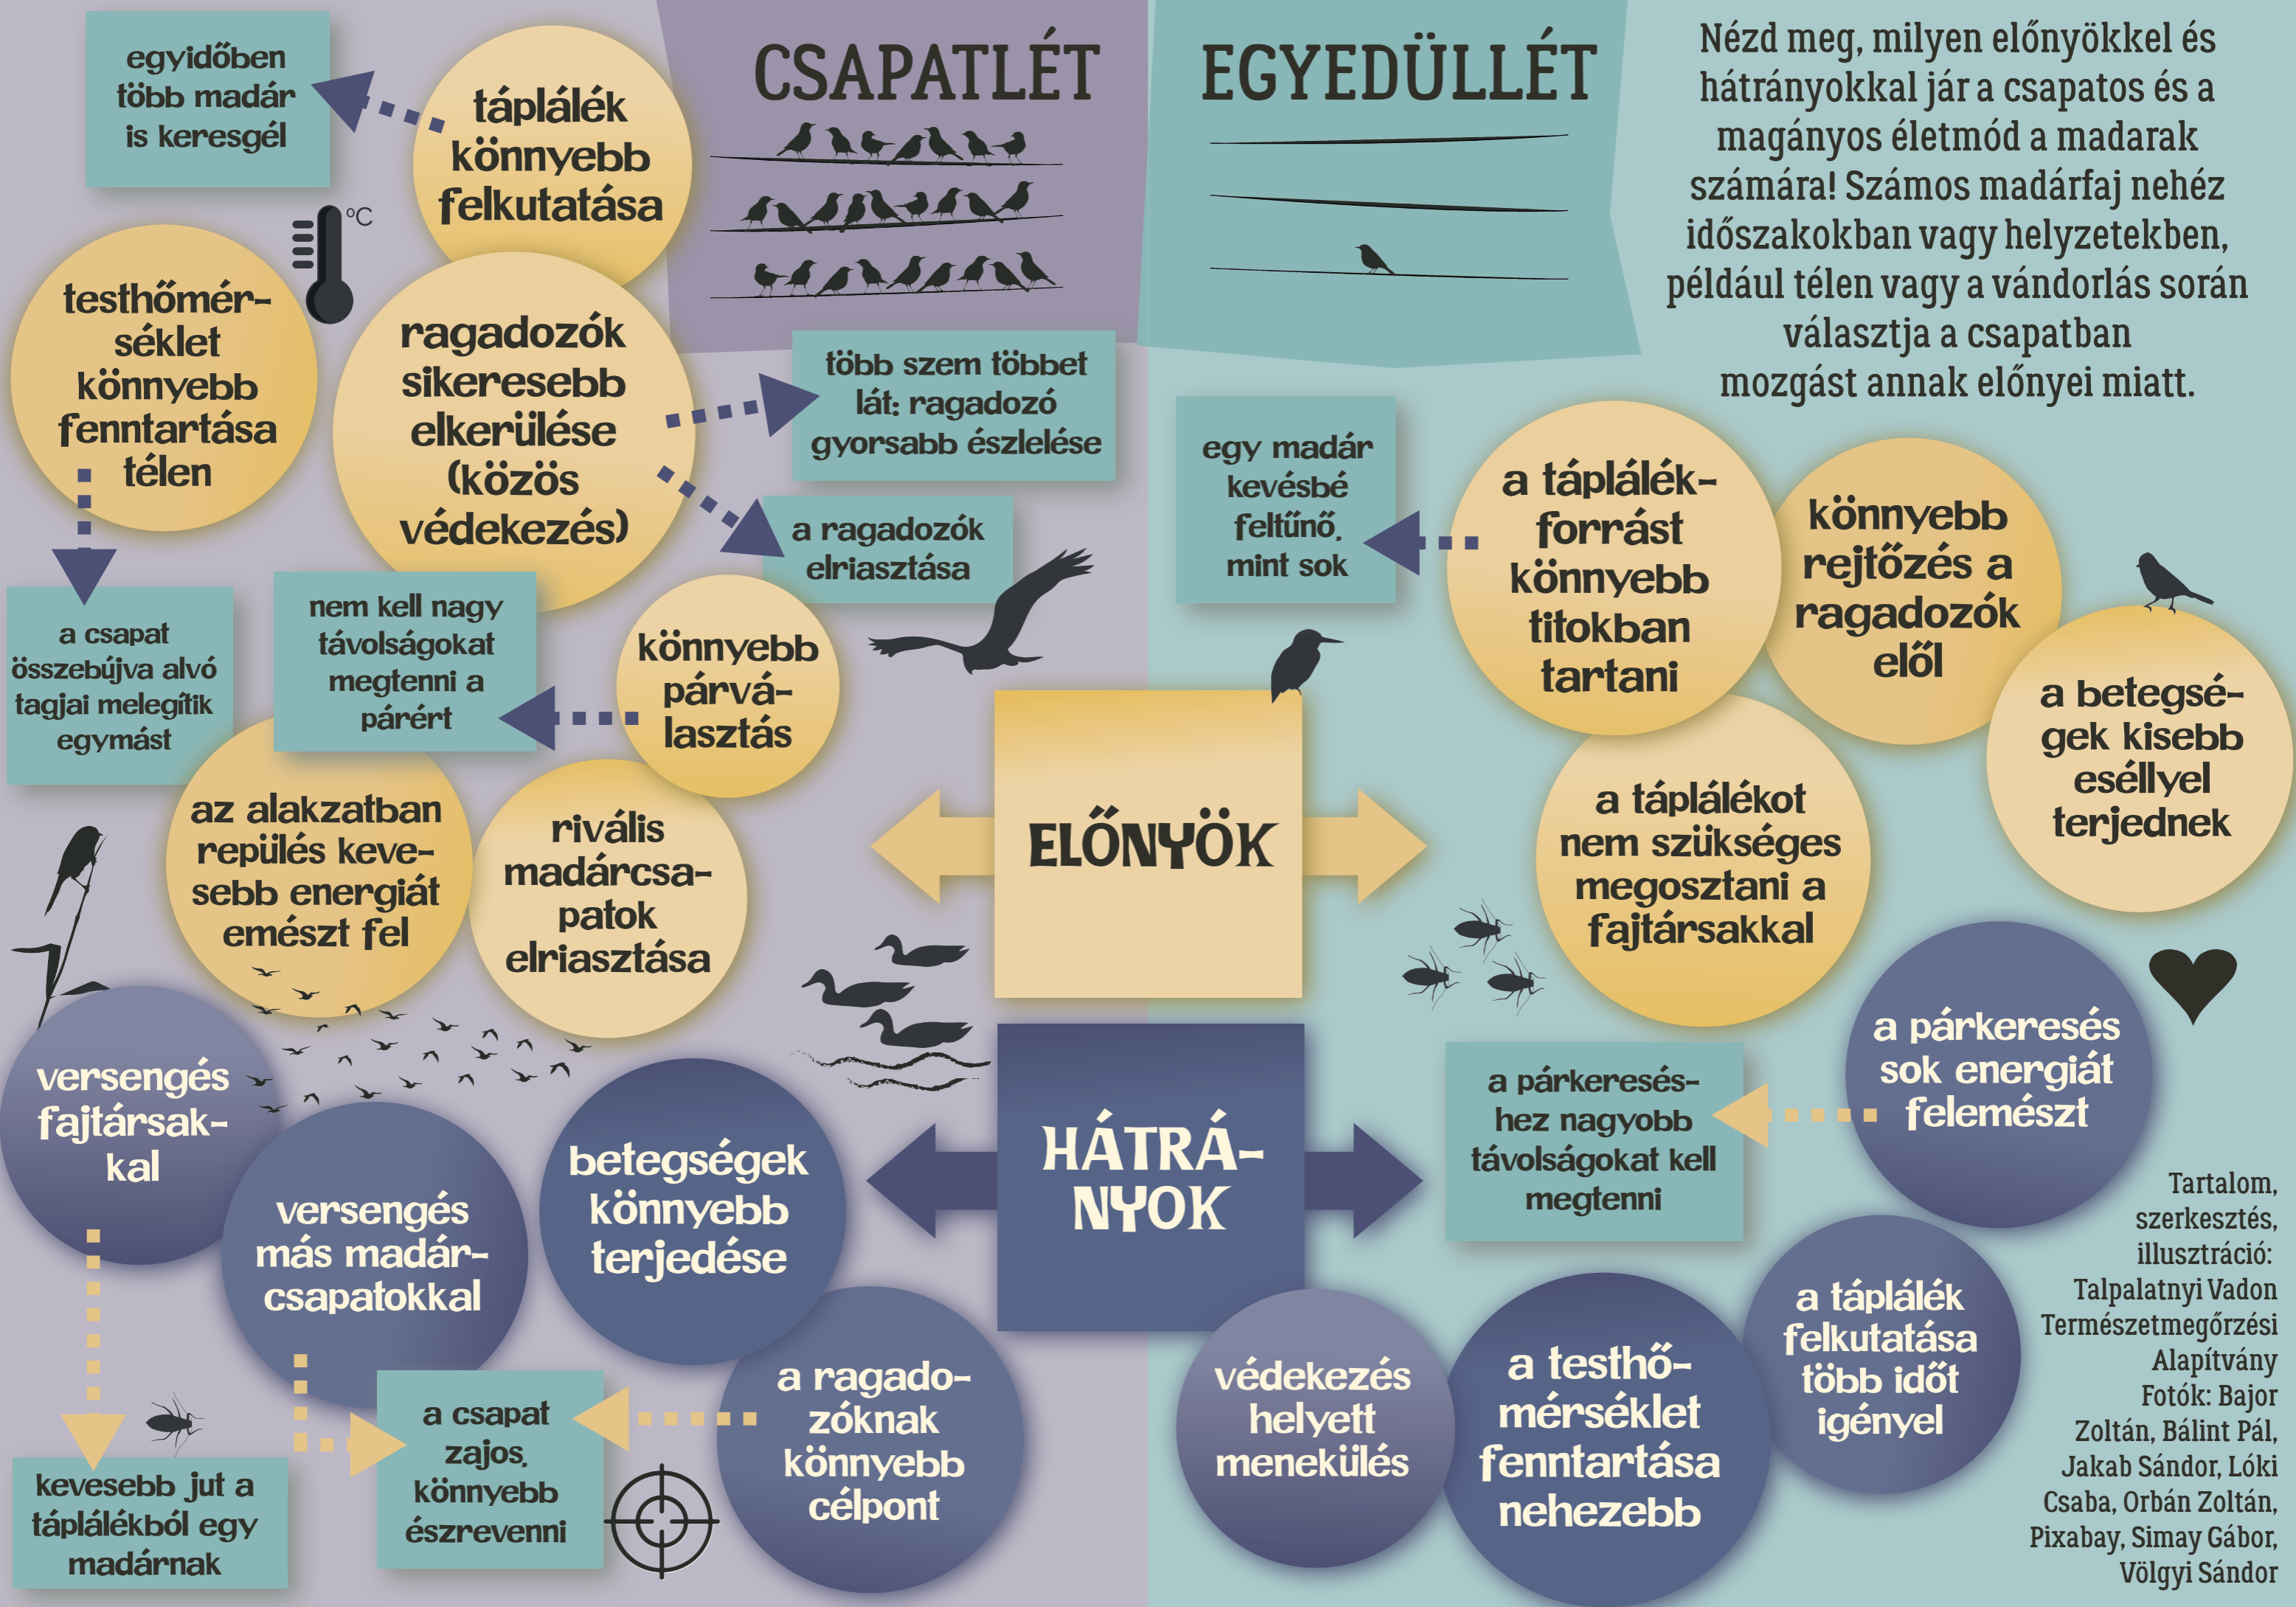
CSAPATLÉT

EGYEDÜLLÉT

Nézd meg, milyen előnyökkel és hátrányokkal jár a csapatos és a magányos életmód a madarak számára! Számos madárfaj nehéz időszakokban vagy helyzetekben, például télen vagy a vándorlás során választja a csapatban mozgást annak előnyei miatt.

egyidőben több madár is keresgél

táplálék könnyebb felkutatása

°C

testhőmérséklet könnyebb fenntartása télen

ragadozók sikeresebb elkerülése (közös védekezés)

több szem többet lát: ragadozó gyorsabb észlelése

a ragadozók elriasztása

a csapat összebújva alvó tagjai melegítik egymást

nem kell nagy távolságokat megtenni a párért

könnyebb párválasztás

az alakzatban repülés kevesebb energiát emészt fel

rivális madárcsapatok elriasztása

ELŐNYÖK

egy madár kevésbé feltűnő, mint sok

a táplálékforrást könnyebb titokban tartani

könnyebb rejtőzés a ragadozók elől

a betegségek kisebb eséllyel terjednek

a táplálékot nem szükséges megosztani a fajtársakkal

HÁTRÁNYOK

versengés fajtársakkal

versengés más madárcsapatokkal

betegségek könnyebb terjedése

kevesebb jut a táplálékból egy madárnak

a csapat zajos, könnyebb észrevenni

a ragadozóknak könnyebb célpont

a párkereséshez nagyobb távolságokat kell megtenni

a párkeresés sok energiát felemészt

védekezés helyett menekülés

a testhőmérséklet fenntartása nehezebb

a táplálék felkutatása több időt igényel

Tartalom, szerkesztés, illusztráció: Talpalatnyi Vadon Természetmegőrzési Alapítvány
Fotók: Bajor Zoltán, Bálint Pál, Jakab Sándor, Lóki Csaba, Orbán Zoltán, Pixabay, Simay Gábor, Völgyi Sándor